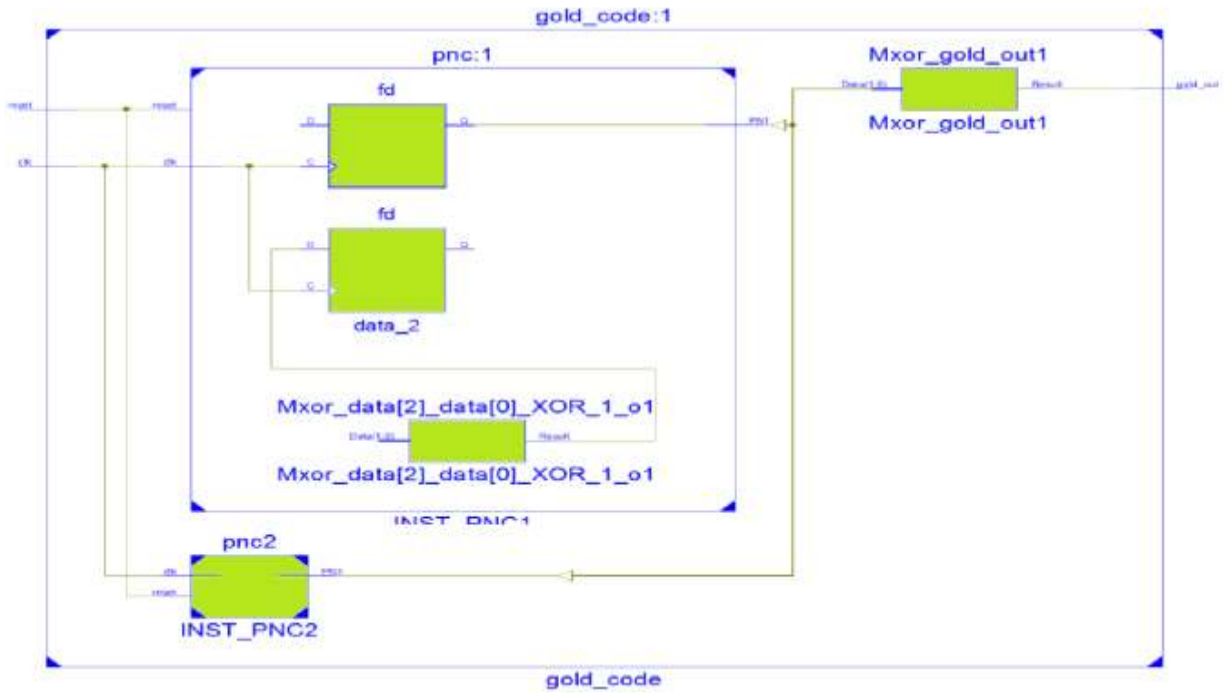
gold_code:1

pnc:1

Mxor_gold_out1

reset

reset

fd

D

Q

PN1

Data(1:0)

Result

gold_out

Mxor_gold_out1

clk

clk

C

fd

D

Q

C

data_2

Mxor_data[2]_data[0]_XOR_1_o1

Data(1:0)

Result

Mxor_data[2]_data[0]_XOR_1_o1

INST_PNC1

pnc2

clk

PN1

reset

INST_PNC2

gold_code